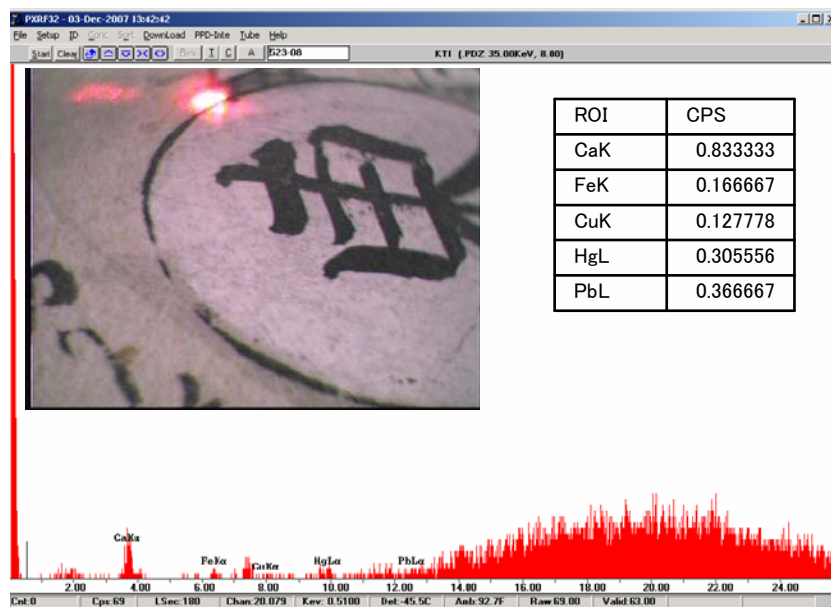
PXRF32 - 03-Dec-2007 13:42:42

File Setup ID Conc Sort Download PPD-Inte Tube Help

Start Clear Bkg T C A 523-08

KTI (.PDZ 35.00KeV, 8.80)

| ROI | CPS |
|---|---|
| CaK | 0.833333 |
| FeK | 0.166667 |
| CuK | 0.127778 |
| HgL | 0.305556 |
| PbL | 0.366667 |

CaKα

FeKα

CuKα

HgLα

PbLα

2.00 4.00 6.00 8.00 10.00 12.00 14.00 16.00 18.00 20.00 22.00 24.00

Cnt:0 Cps:69 LSec:180 Chan:20.079 Kev: 0.5100 Det:-45.5C Amb:92.7F Raw:69.00 Valid:63.00